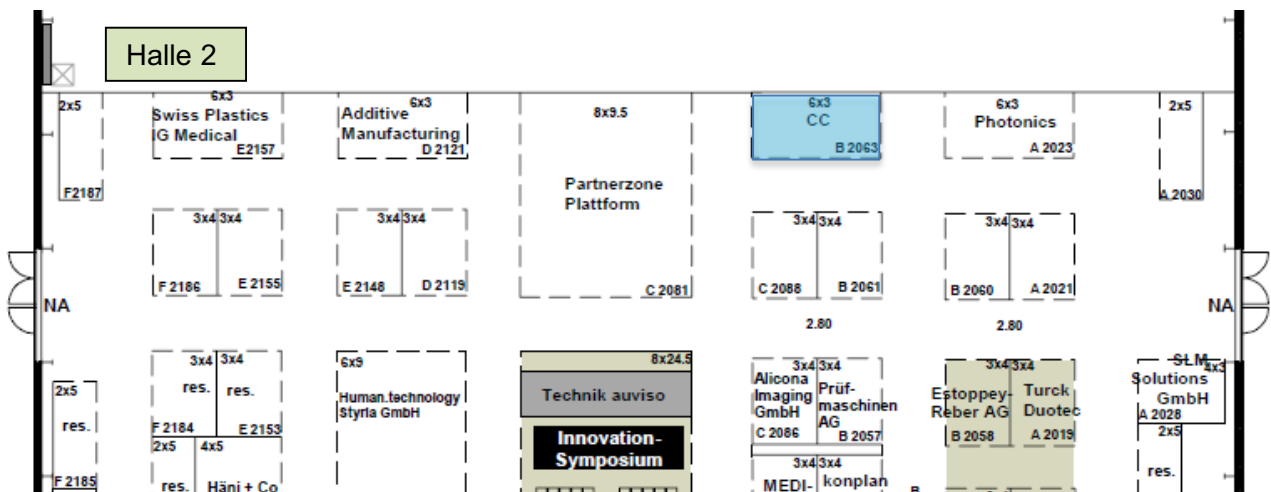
Halle 2

2x5
F2187

6x3
Swiss Plastics
IG Medical
E2157

6x3
Additive
Manufacturing
D 2121

8x9.5
Partnerzone
Plattform
C 2081

6x3
CC
B 2063

6x3
Photonics
A 2023

2x5
A 2030

3x4 3x4
F 2186 E 2155

3x4 3x4
E 2148 D 2119

3x4 3x4
C 2088 B 2061

3x4 3x4
B 2060 A 2021

NA

2.80

2.80

NA

3x4 3x4
res. res.
F 2184 E 2153

2x5 4x5
res. Häni + Co

2x5
res.
F 2185

6x9
Human.technology
Styria GmbH

8x24.5
Technik auviso
Innovation-
Symposium

3x4 3x4
Alicona
Imaging
GmbH
C 2086
Prüf-
maschinen
AG
B 2057

3x4 3x4
MEDI-
konplan

3x4 3x4
Estoppey-
Reber AG
B 2058
Turck
Duotec
A 2019

SLM
4x3
Solutions
GmbH
A 2028

2x5
res.